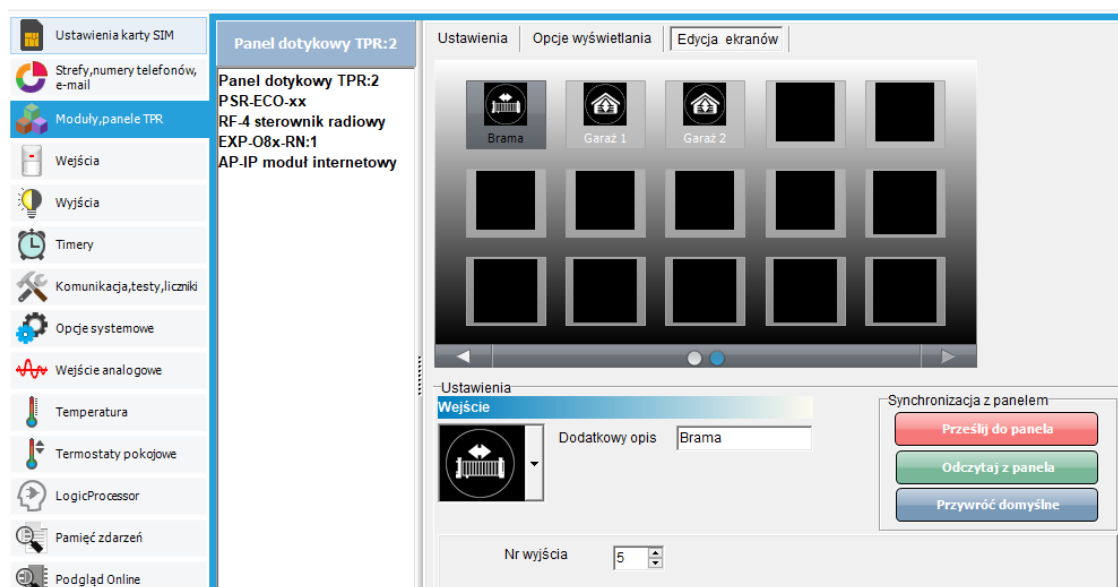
Ustawienia karty SIM
Strefy,numery telefonów, e-mail
Moduły,panele TPR
Wejścia
Wyjścia
Timery
Komunikacja,testy,liczniki
Opcje systemowe
Wejście analogowe
Temperatura
Termostaty pokojowe
LogicProcessor
Pamięć zdarzeń
Podgląd Online

Panel dotykowy TPR:2

Panel dotykowy TPR:2
PSR-ECO-xx
RF-4 sterownik radiowy
EXP-O8x-RN:1
AP-IP moduł internetowy

Ustawienia | Opcje wyświetlania | Edycja ekranów

Brama
Garaż 1
Garaż 2

Ustawienia
Wejście
Dodatkowy opis Brama
Nr wyjścia 5

Synchronizacja z panelem
Prześlij do panela
Odczytaj z panela
Przywróć domyślne